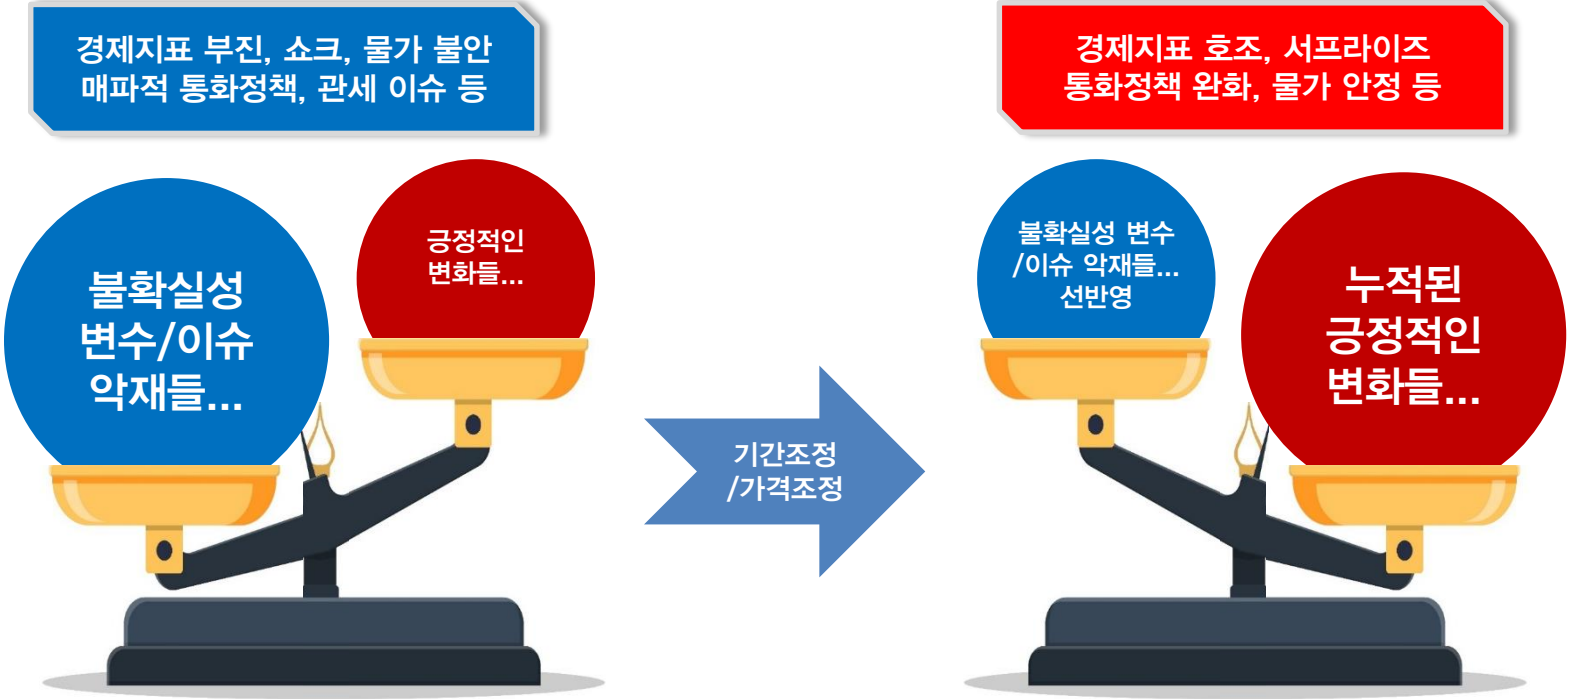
경제지표 부진, 쇼크, 물가 불안
매파적 통화정책, 관세 이슈 등

경제지표 호조, 서프라이즈
통화정책 완화, 물가 안정 등

불확실성
변수/이슈
악재들...

긍정적인
변화들...

기간조정
/가격조정

불확실성 변수
/이슈 악재들...
선반영

누적된
긍정적인
변화들...